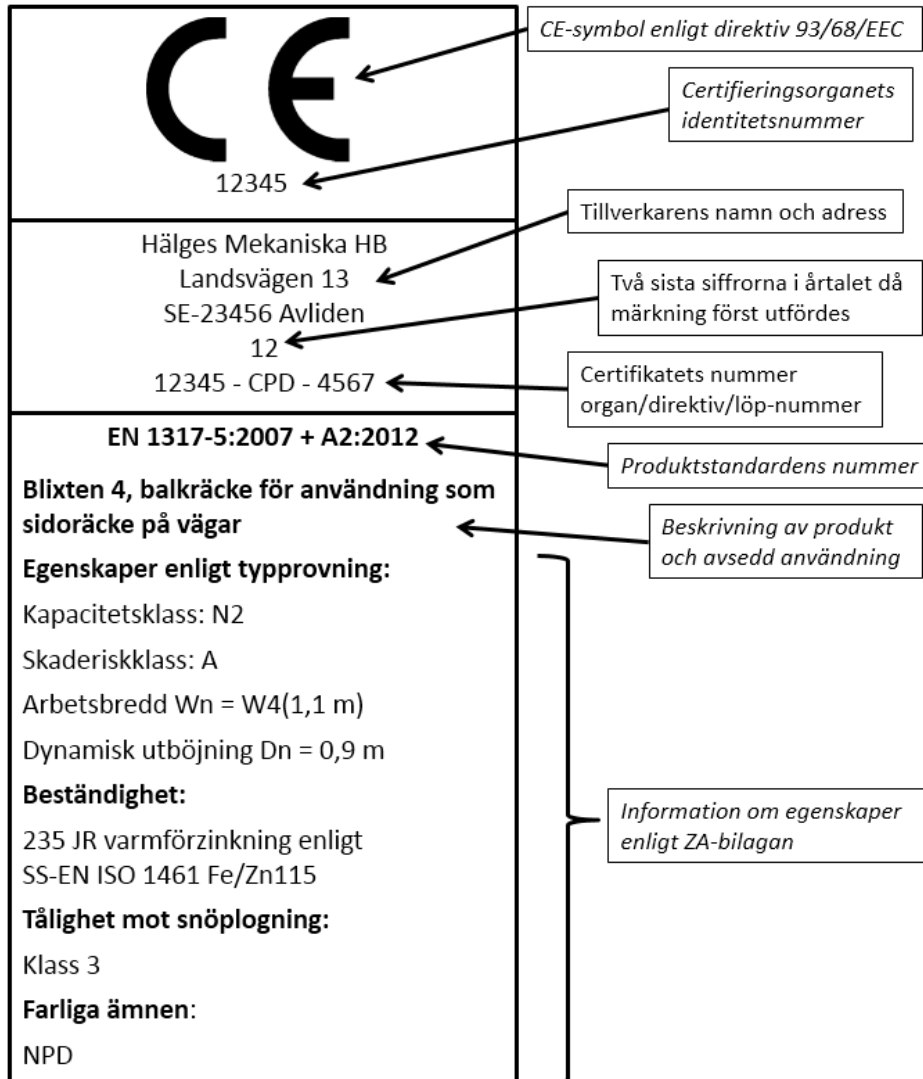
CE

12345

Hälges Mekaniska HB
Landsvägen 13
SE-23456 Avliden
12
12345 - CPD - 4567

EN 1317-5:2007 + A2:2012

Blixten 4, balkräcke för användning som sidoräcke på vägar

Egenskaper enligt typprovning:

Kapacitetsklass: N2

Skaderiskklass: A

Arbetsbredd Wn = W4(1,1 m)

Dynamisk utböjning Dn = 0,9 m

Beständighet:

235 JR varmförzinkning enligt SS-EN ISO 1461 Fe/Zn115

Tålighet mot snöplogning:

Klass 3

Farliga ämnen:

NPD

CE-symbol enligt direktiv 93/68/EEC

Certifieringsorganets identitetsnummer

Tillverkarens namn och adress

Två sista siffrorna i årtalet då märkning först utfördes

Certifikatets nummer organ/direktiv/löp-nummer

Produktstandardens nummer

Beskrivning av produkt och avsedd användning

Information om egenskaper enligt ZA-bilagan